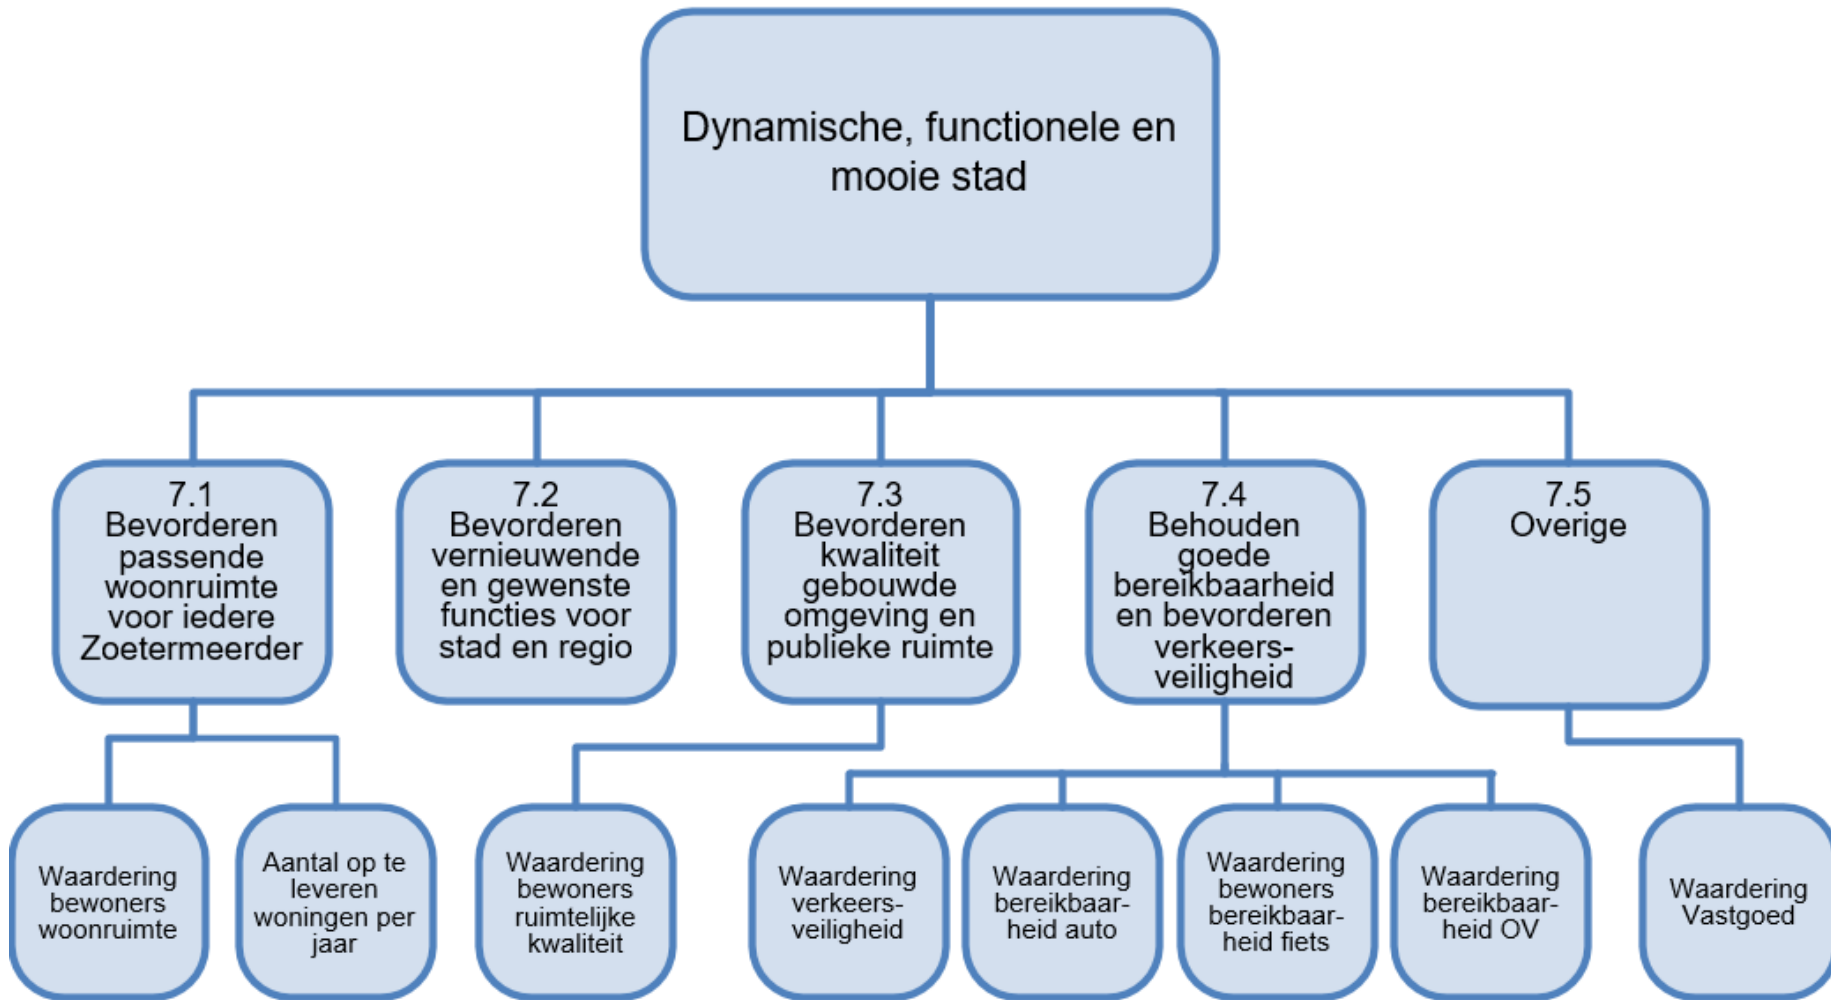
Dynamische, functionele en mooie stad

7.1 Bevorderen passende woonruimte voor iedere Zoetermeerder

7.2 Bevorderen vernieuwende en gewenste functies voor stad en regio

7.3 Bevorderen kwaliteit gebouwde omgeving en publieke ruimte

7.4 Behouden goede bereikbaarheid en bevorderen verkeersveiligheid

7.5 Overige

Waardering bewoners woonruimte

Aantal op te leveren woningen per jaar

Waardering bewoners ruimtelijke kwaliteit

Waardering verkeersveiligheid

Waardering bereikbaarheid auto

Waardering bewoners bereikbaarheid fiets

Waardering bereikbaarheid OV

Waardering Vastgoed